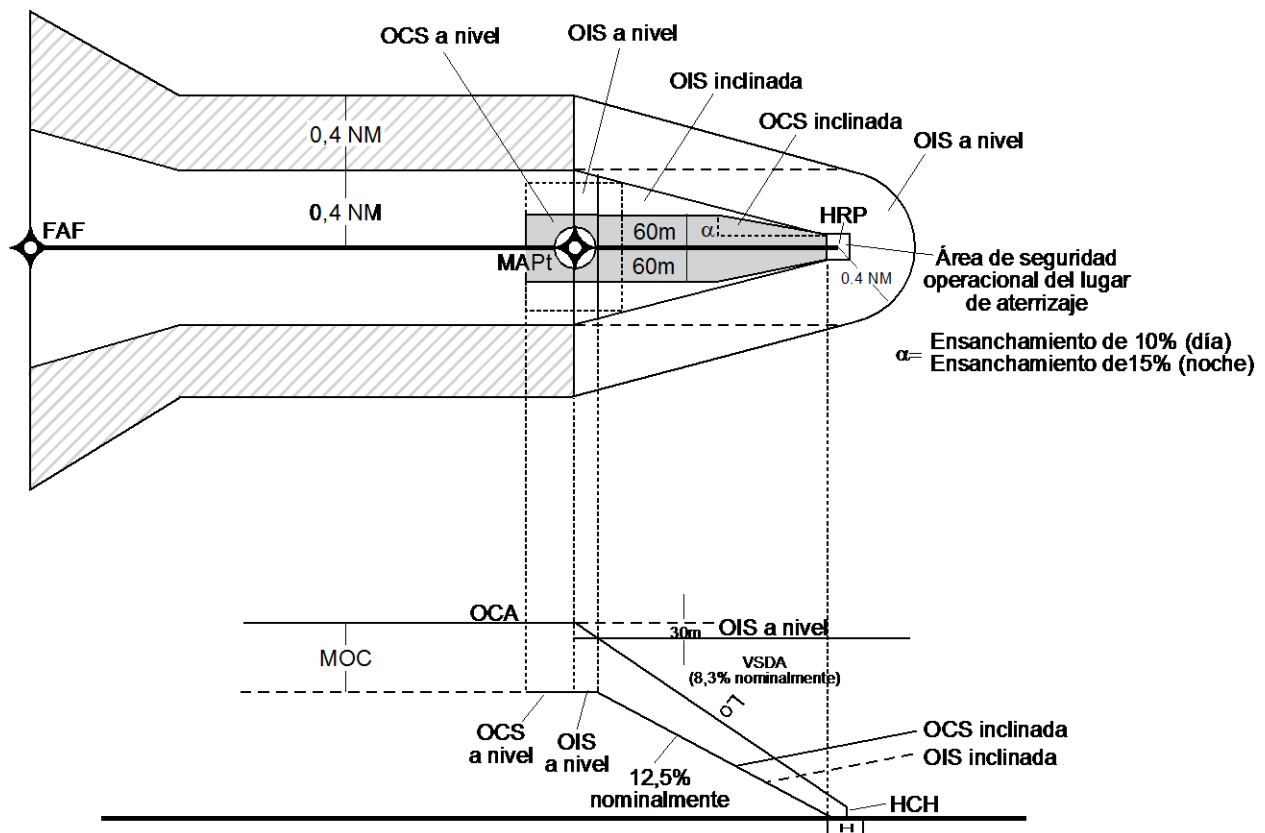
OCS a nivel
OIS a nivel
OIS inclinada
OCS inclinada
OIS a nivel
0,4 NM
0,4 NM
FAF
60m
$\alpha$
HRP
MAPt
60m
Área de seguridad operacional del lugar de aterrizaje
0.4 NM
$\alpha$= Ensanchamiento de 10% (día)
Ensanchamiento de15% (noche)

OCA
30m OIS a nivel
MOC
VSDA
(8,3% nominalmente)
Lo
OCS a nivel
OIS a nivel
12,5% nominalmente
OCS inclinada
OIS inclinada
HCH
H